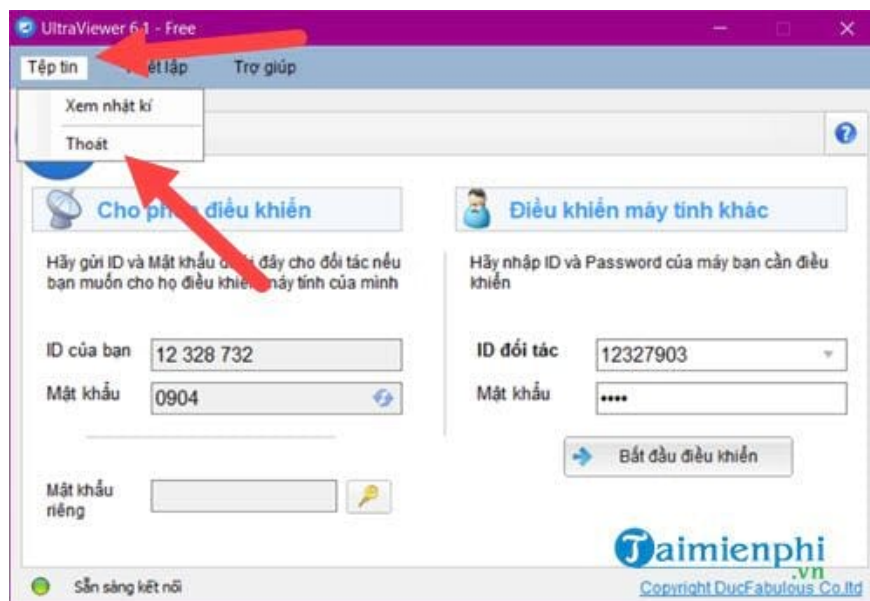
UltraViewer 6.1 - Free

Tệp tin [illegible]ết lập Trợ giúp

Xem nhật kí

Thoát

Cho ph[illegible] điều khiển

Hãy gửi ID và Mật khẩu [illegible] đây cho đối tác nếu bạn muốn cho họ điều khiể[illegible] máy tính của mình

ID của bạn 12 328 732

Mật khẩu 0904

Mật khẩu riêng

Điều khiển máy tính khác

Hãy nhập ID và Password của máy bạn cần điều khiển

ID đối tác 12327903

Mật khẩu ••••

Bắt đầu điều khiển

Taimienphi .vn

Sẵn sàng kết nối

Copyright DucFabulous Co.ltd